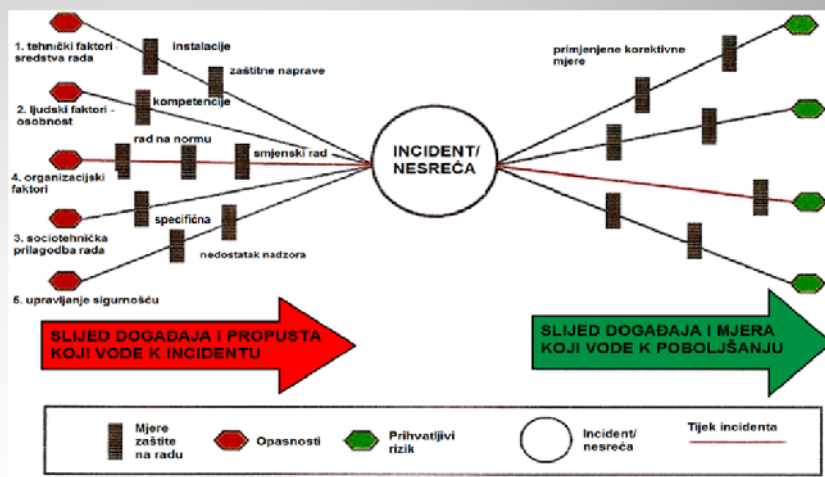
1. tehnički faktori - sredstva rada

instalacije

zaštitne naprave

2. ljudski faktori - osobnost

kompetencije

rad na normu

smjenski rad

4. organizacijski faktori

3. sociotehnička prilagodba rada

specifična

nedostatak nadzora

5. upravljanje sigurnošću

INCIDENT/ NESREĆA

primjenjene korektivne mjere

SLIJED DOGAĐAJA I PROPUSTA KOJI VODE K INCIDENTU

SLIJED DOGAĐAJA I MJERA KOJI VODE K POBOLJŠANJU

Mjere zaštite na radu

Opasnosti

Prihvatljivi rizik

Incident/ nesreća

Tijek incidenta